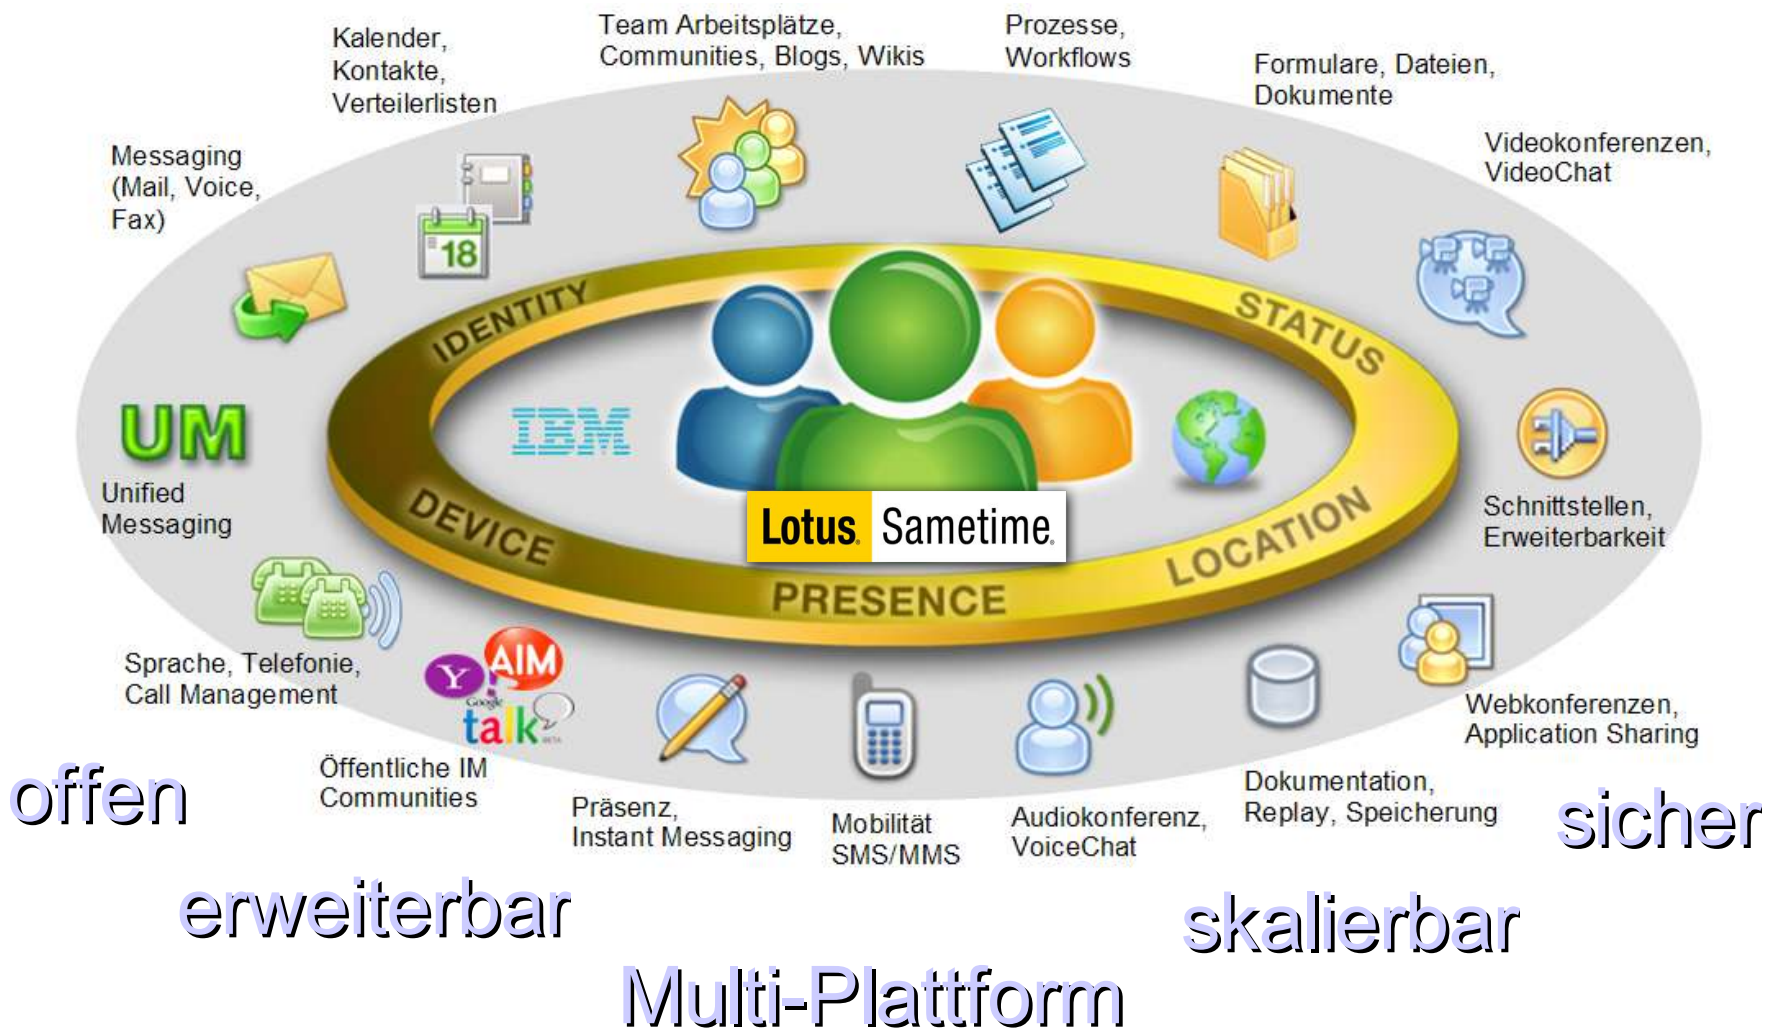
Kalender, Kontakte, Verteilerlisten

Team Arbeitsplätze, Communities, Blogs, Wikis

Prozesse, Workflows

Formulare, Dateien, Dokumente

Videokonferenzen, VideoChat

Messaging (Mail, Voice, Fax)

18

IDENTITY

STATUS

UM

Unified Messaging

IBM

DEVICE

Lotus Sametime

LOCATION

PRESENCE

Schnittstellen, Erweiterbarkeit

Sprache, Telefonie, Call Management

Y! AIM

Google talk BETA

Webkonferenzen, Application Sharing

Öffentliche IM Communities

Präsenz, Instant Messaging

Mobilität SMS/MMS

Audiokonferenz, VoiceChat

Dokumentation, Replay, Speicherung

offen

sicher

erweiterbar

skalierbar

Multi-Plattform